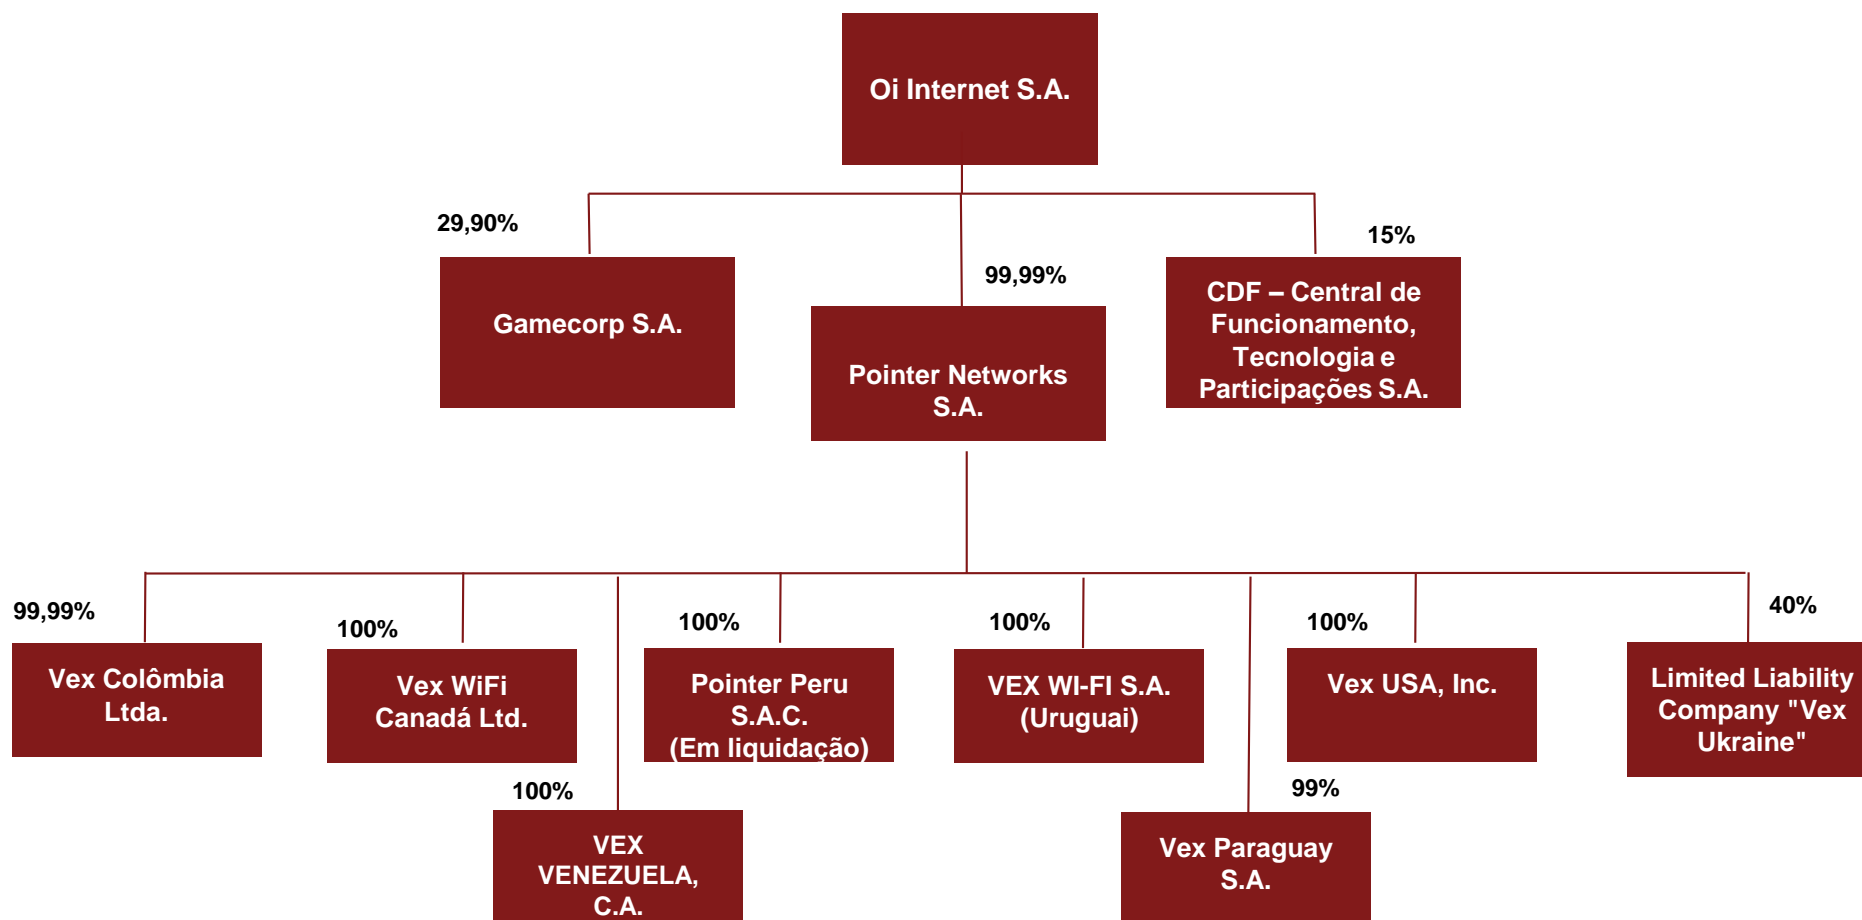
Oi Internet S.A.

29,90%

Gamecorp S.A.

99,99%

Pointer Networks S.A.

15%

CDF – Central de Funcionamento, Tecnologia e Participações S.A.

99,99%

Vex Colômbia Ltda.

100%

Vex WiFi Canadá Ltd.

100%

VEX VENEZUELA, C.A.

100%

Pointer Peru S.A.C. (Em liquidação)

100%

VEX WI-FI S.A. (Uruguai)

99%

Vex Paraguay S.A.

100%

Vex USA, Inc.

40%

Limited Liability Company "Vex Ukraine"